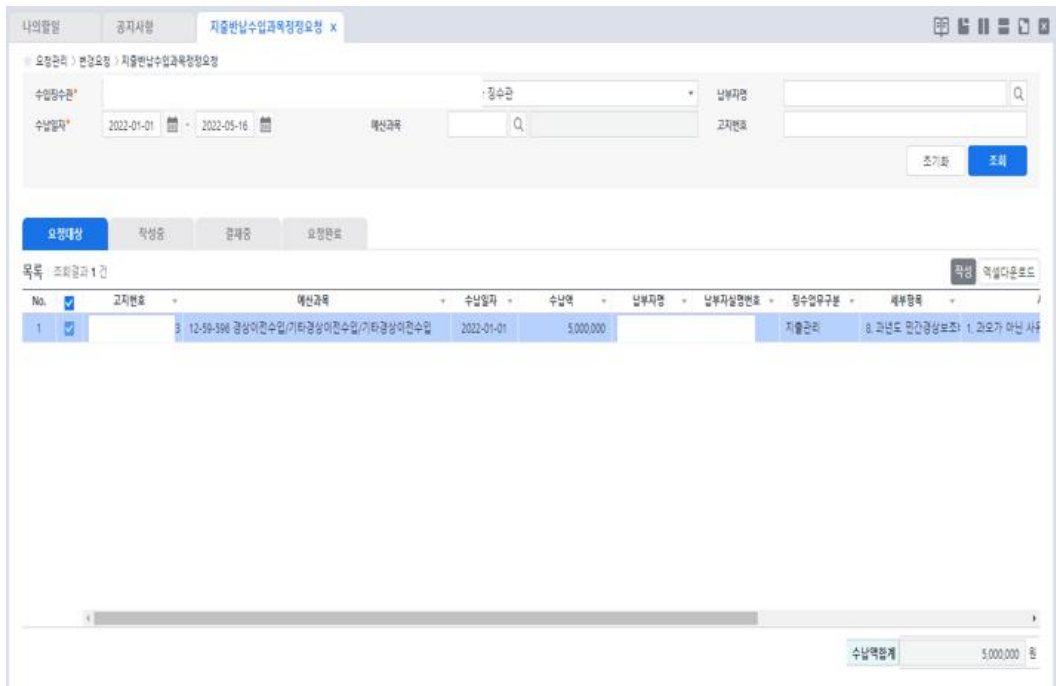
나의할일 공지사항 지출반납수입과목정정요청 x

요청관리 > 변경요청 > 지출반납수입과목정정요청

수입징수관* - 징수관 납부자명

수납일자* 2022-01-01 ~ 2022-05-16 예산과목 고지번호

초기화 조회

요청대상 작성중 결재중 요청완료

목록 조회결과 1 건

작성 엑셀다운로드

| No. | | 고지번호 | 예산과목 | 수납일자 | 수납액 | 납부자명 | 납부자실명번호 | 징수업무구분 | 세부항목 |
|---|---|---|---|---|---|---|---|---|---|
| 1 | ☑ | | 3 12-59-596 경상이전수입/기타경상이전수입/기타경상이전수입 | 2022-01-01 | 5,000,000 | | | 지출관리 | 8. 과년도 민간경상보조 1. 과오가 아닌 사 |

수납액합계 5,000,000 원